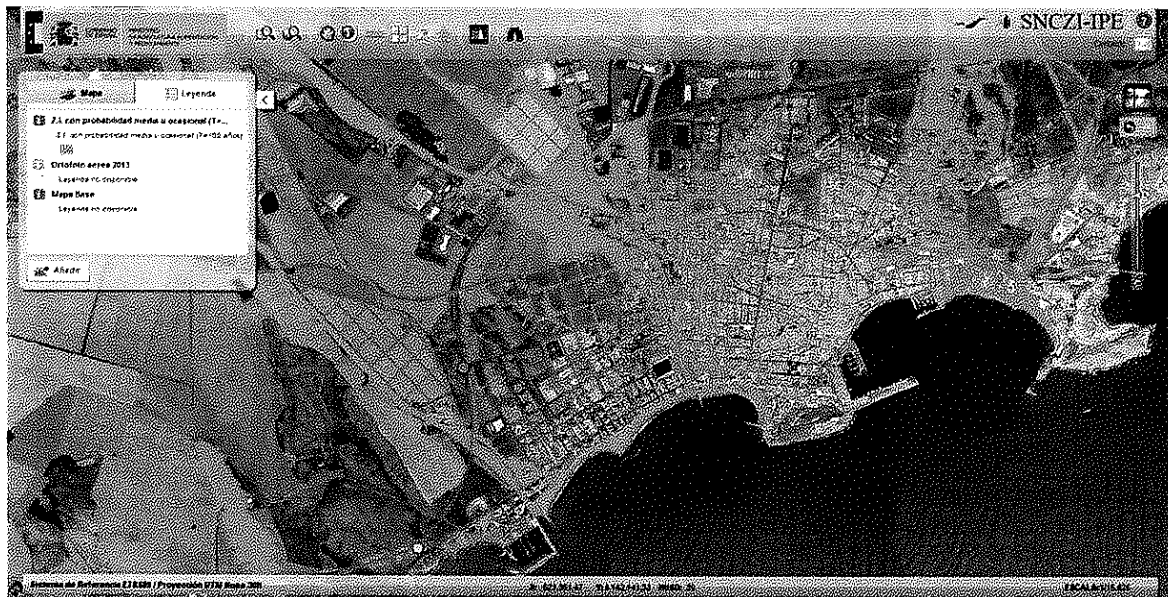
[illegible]

SNCZI-IPE

Mapa

Leyenda

Z.I. con probabilidad media u ocasional (T=...

Z.I. con probabilidad media u ocasional (T=100 años)

Ortofoto aerea 2013

Leyenda no disponible

Mapa Base

Leyenda no disponible

Añadir

Sistema de Referencia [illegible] / Proyección UTM Huso 30

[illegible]

ESCALA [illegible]